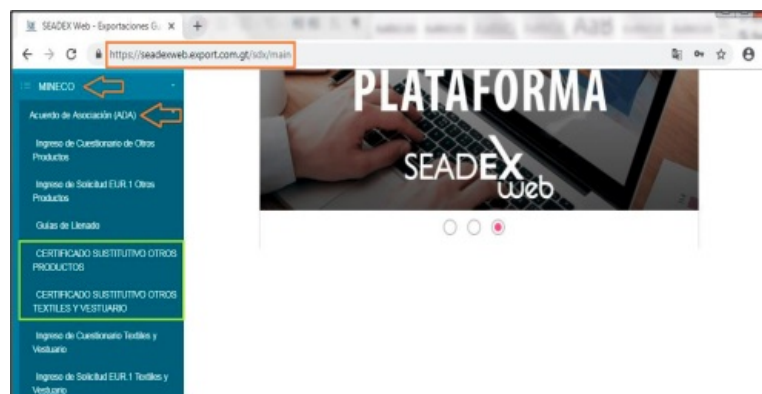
SEADEX Web - Exportaciones G
https://seadexweb.export.com.gt/sdx/main

MINECO
Acuerdo de Asociación (ADA)
Ingreso de Cuestionario de Otros Productos
Ingreso de Solicitud EUR.1 Otros Productos
Guías de Llenado
CERTIFICADO SUSTITUTIVO OTROS PRODUCTOS
CERTIFICADO SUSTITUTIVO OTROS TEXTILES Y VESTUARIO
Ingreso de Cuestionario Textiles y Vestuario
Ingreso de Solicitud EUR.1 Textiles y Vestuario

PLATAFORMA
SEADEX web